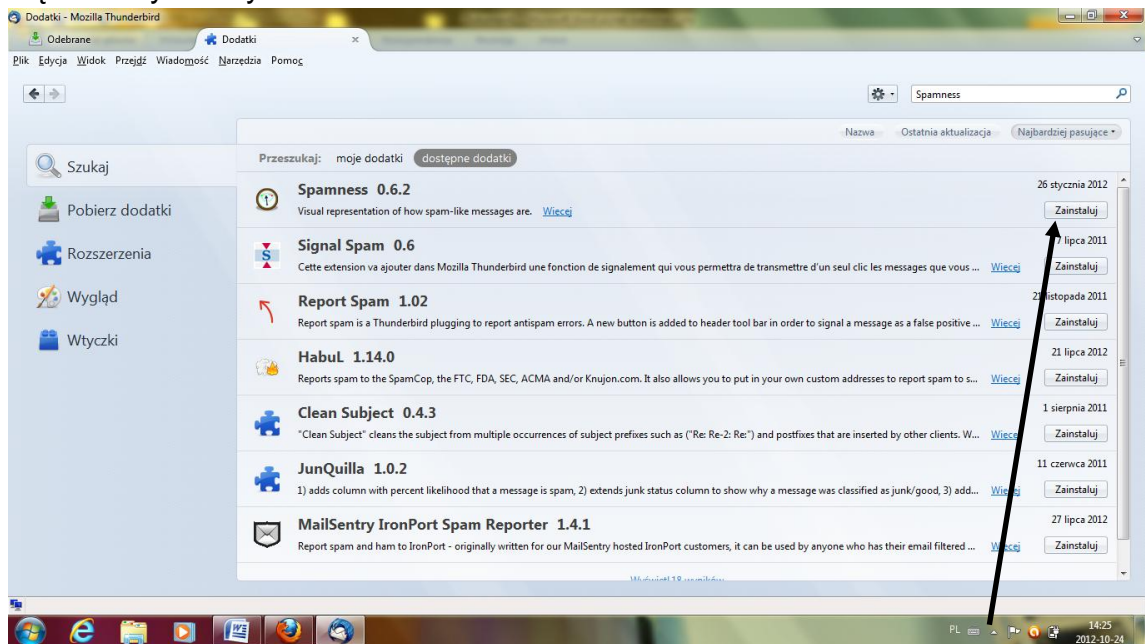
Dodatki - Mozilla Thunderbird

Odebrane | Dodatki ×

Plik Edycja Widok Przejdź Wiadomość Narzędzia Pomoc

Spamness

Nazwa | Ostatnia aktualizacja | Najbardziej pasujące

Szukaj
Pobierz dodatki
Rozszerzenia
Wygląd
Wtyczki

Przeszukaj: moje dodatki | dostępne dodatki

Spamness 0.6.2
Visual representation of how spam-like messages are. Więcej
26 stycznia 2012
Zainstaluj

Signal Spam 0.6
Cette extension va ajouter dans Mozilla Thunderbird une fonction de signalement qui vous permettra de transmettre d'un seul clic les messages que vous ... Więcej
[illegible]7 lipca 2011
Zainstaluj

Report Spam 1.02
Report spam is a Thunderbird plugging to report antispam errors. A new button is added to header tool bar in order to signal a message as a false positive ... Więcej
2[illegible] listopada 2011
Zainstaluj

HabuL 1.14.0
Reports spam to the SpamCop, the FTC, FDA, SEC, ACMA and/or Knujon.com. It also allows you to put in your own custom addresses to report spam to s... Więcej
21 lipca 2012
Zainstaluj

Clean Subject 0.4.3
"Clean Subject" cleans the subject from multiple occurrences of subject prefixes such as ("Re: Re-2: Re:") and postfixes that are inserted by other clients. W... Więcej
1 sierpnia 2011
Zainstaluj

JunQuilla 1.0.2
1) adds column with percent likelihood that a message is spam, 2) extends junk status column to show why a message was classified as junk/good, 3) add... Więcej
11 czerwca 2011
Zainstaluj

MailSentry IronPort Spam Reporter 1.4.1
Report spam and ham to IronPort - originally written for our MailSentry hosted IronPort customers, it can be used by anyone who has their email filtered ... Więcej
27 lipca 2012
Zainstaluj

Wyświetl 18 wyników

PL 14:25 2012-10-24